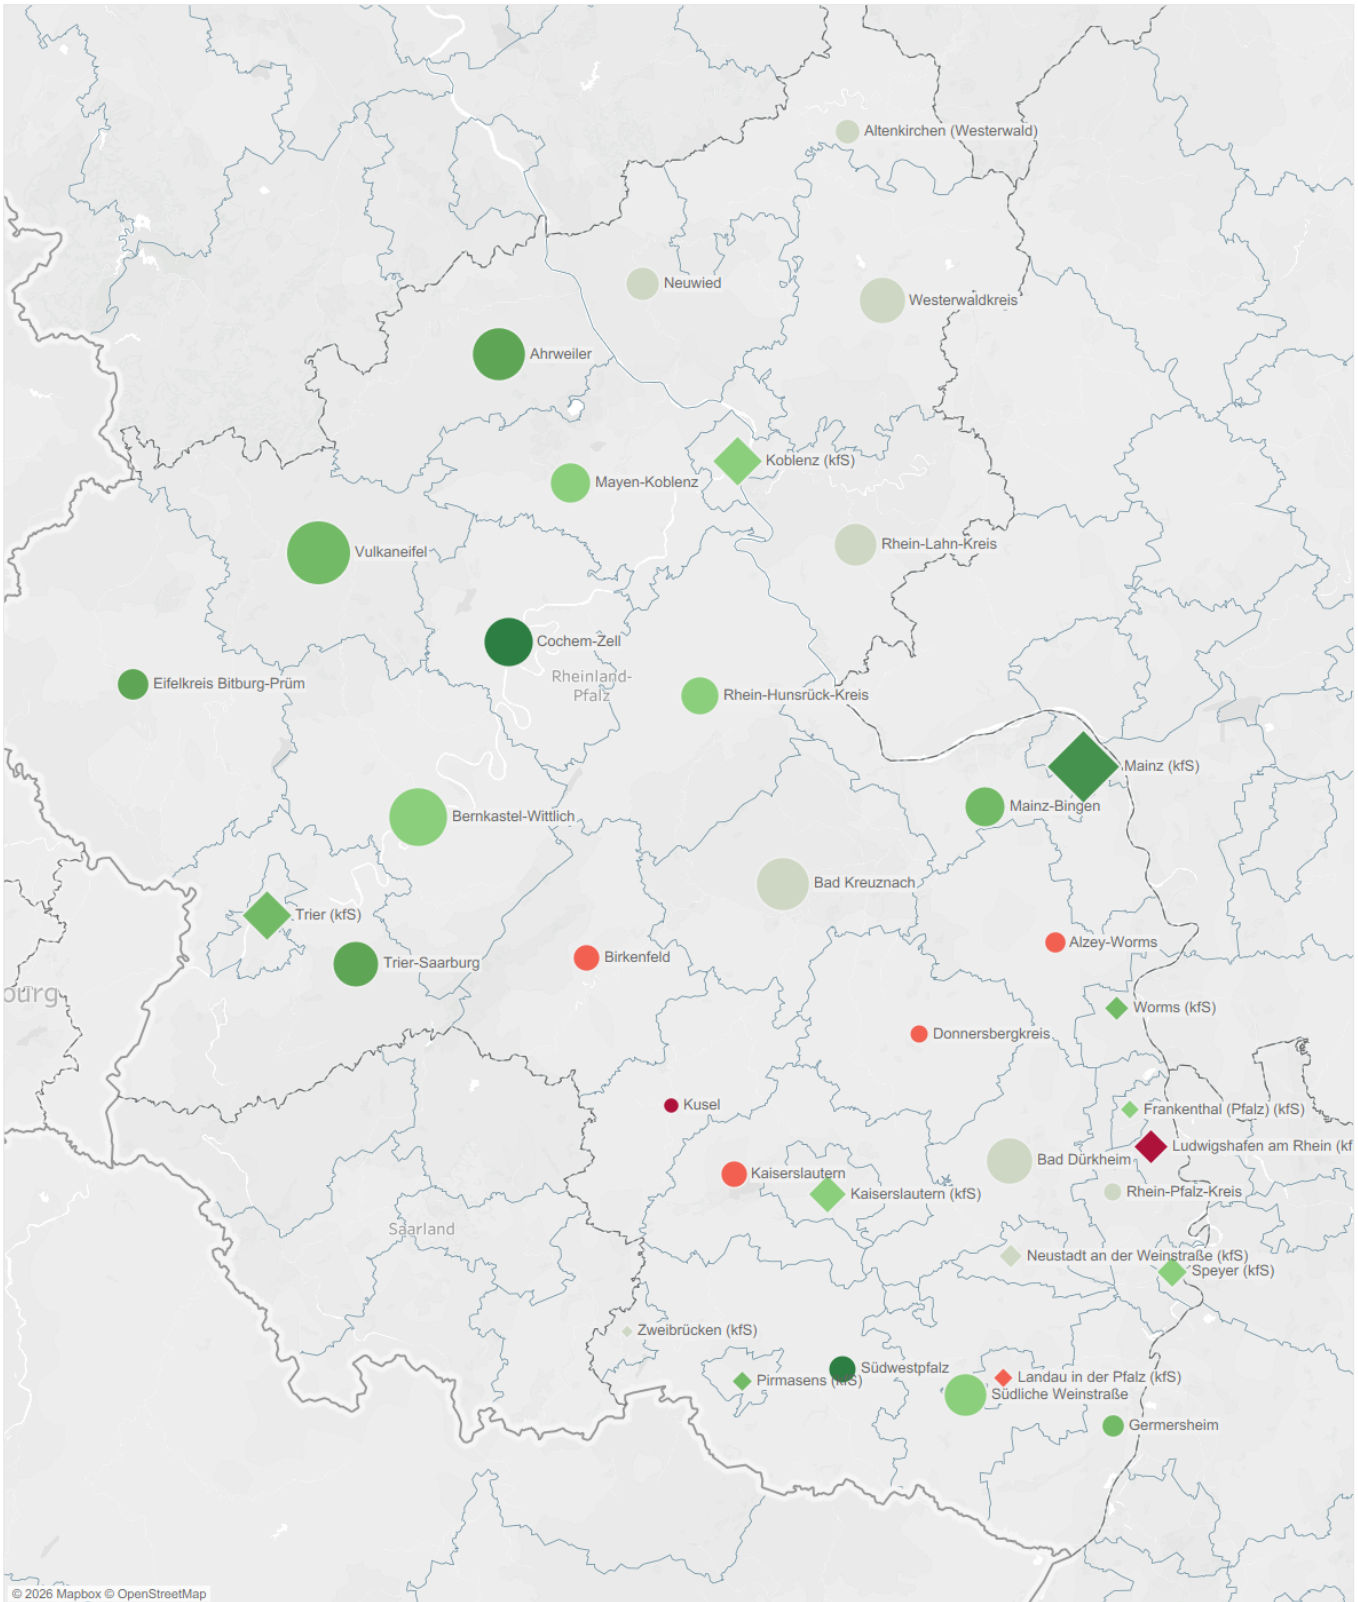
Altenkirchen (Westerwald)

Neuwied

Westerwaldkreis

Ahrweiler

Koblenz (kfS)

Mayen-Koblenz

Vulkaneifel

Rhein-Lahn-Kreis

Cochem-Zell

Rheinland-Pfalz

Eifelkreis Bitburg-Prüm

Rhein-Hunsrück-Kreis

Mainz (kfS)

Mainz-Bingen

Bernkastel-Wittlich

Bad Kreuznach

Trier (kfS)

Trier-Saarburg

Birkenfeld

Alzey-Worms

burg

Worms (kfS)

Donnersbergkreis

Kusel

Frankenthal (Pfalz) (kfS)

Ludwigshafen am Rhein (kf

Kaiserslautern

Bad Dürkheim

Kaiserslautern (kfS)

Rhein-Pfalz-Kreis

Saarland

Neustadt an der Weinstraße (kfS)

Speyer (kfS)

Zweibrücken (kfS)

Südwestpfalz

Landau in der Pfalz (kfS)

Pirmasens (kfS)

Südliche Weinstraße

Germersheim

© 2026 Mapbox © OpenStreetMap